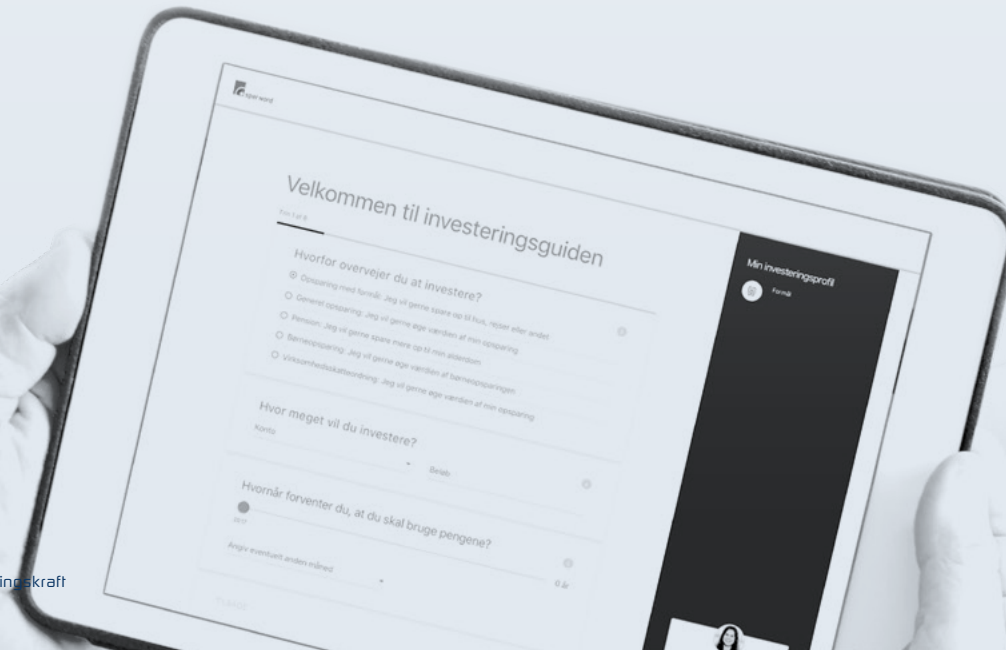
Velkommen til investeringsguiden

Hvorfor overvejer du at investere?

Opsparing med formål: Jeg vil gerne spare op til hus, rejser eller andet

Generel opsparing: Jeg vil gerne øge værdien af min opsparing

Pension: Jeg vil gerne spare mere op til min alderdom

Børneopsparing: Jeg vil gerne øge værdien af børneopsparingen

Virksomhedsskatteordning: Jeg vil gerne øge værdien af min opsparing

Hvor meget vil du investere?

Konto

Beløb

Hvornår forventer du, at du skal bruge pengene?

Angiv eventuelt anden måned

0 år

Min investeringsprofil

Formål

ingskraft